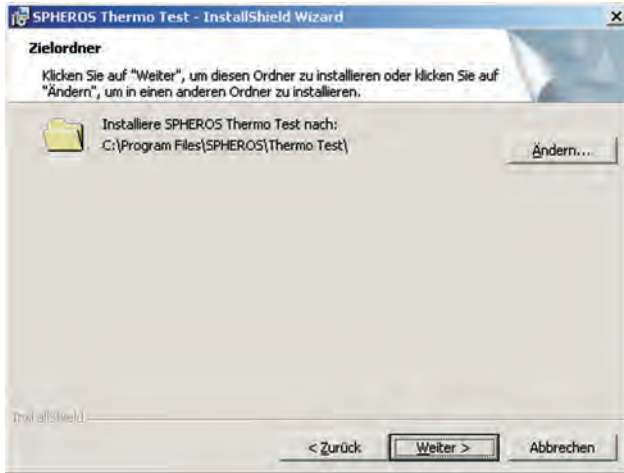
SPHEROS Thermo Test - InstallShield Wizard

×

Zielordner

Klicken Sie auf "Weiter", um diesen Ordner zu installieren oder klicken Sie auf "Ändern", um in einen anderen Ordner zu installieren.

Installiere SPHEROS Thermo Test nach:
C:\Program Files\SPHEROS\Thermo Test\

Ändern...

InstallShield

< Zurück

Weiter >

Abbrechen